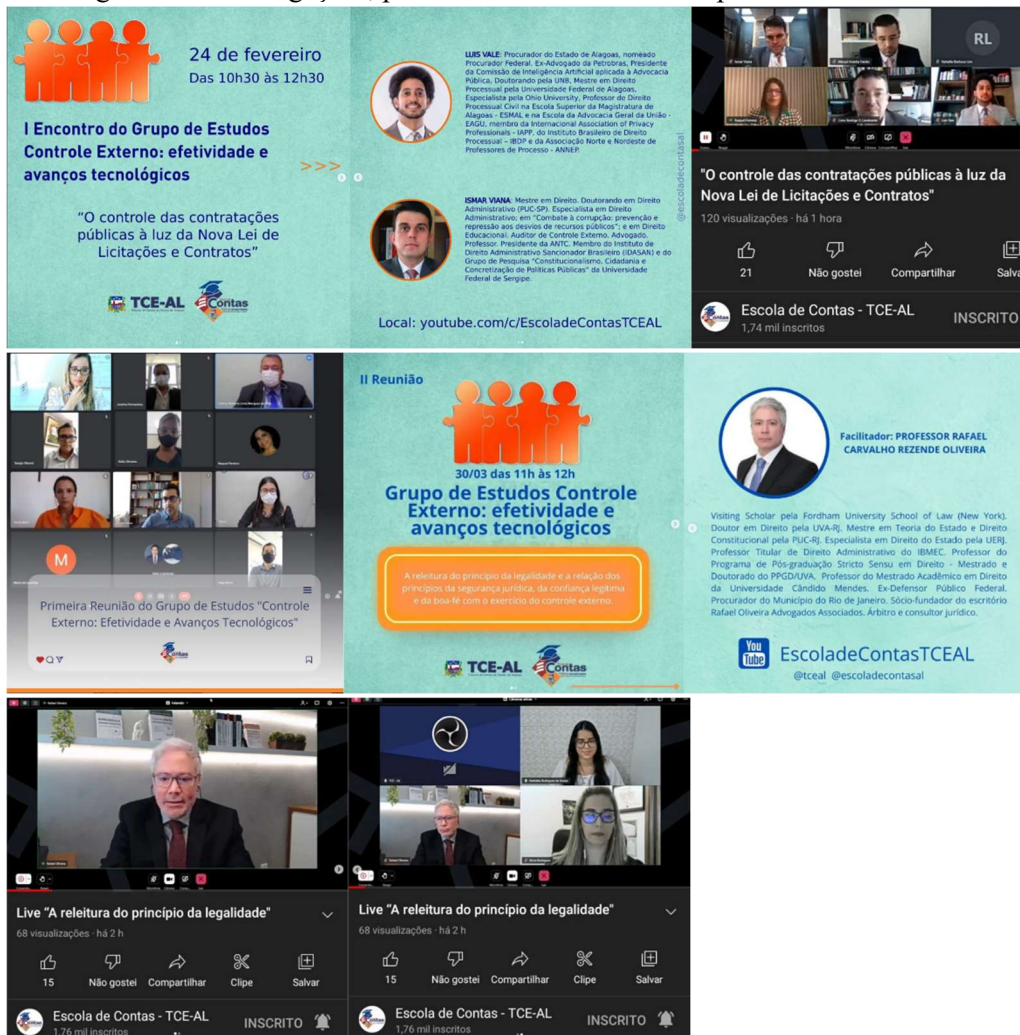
24 de fevereiro
Das 10h30 às 12h30

I Encontro do Grupo de Estudos Controle Externo: efetividade e avanços tecnológicos

"O controle das contratações públicas à luz da Nova Lei de Licitações e Contratos"

TCE-AL Contas

LUIS VALE: Procurador do Estado de Alagoas, nomeado Procurador Federal. Ex-Advogado da Petrobras, Presidente da Comissão de Inteligência Artificial aplicada à Advocacia Pública, Doutorando pela UNB, Mestre em Direito Processual pela Universidade Federal de Alagoas, Especialista pela Ohio University, Professor de Direito Processual Civil na Escola Superior da Magistratura de Alagoas - ESMAL e na Escola da Advocacia Geral da União - EAGU, membro da Internacional Association of Privacy Professionals - IAPP, do Instituto Brasileiro de Direito Processual - IBDP e da Associação Norte e Nordeste de Professores de Processo - ANNEP.

ISMAR VIANA: Mestre em Direito. Doutorando em Direito Administrativo (PUC-SP). Especialista em Direito Administrativo; em "Combate à corrupção: prevenção e repressão aos desvios de recursos públicos"; e em Direito Educacional. Auditor de Controle Externo. Advogado. Professor. Presidente da ANTC. Membro do Instituto de Direito Administrativo Sancionador Brasileiro (IDASAN) e do Grupo de Pesquisa "Constitucionalismo, Cidadania e Concretização de Políticas Públicas" da Universidade Federal de Sergipe.

@escoladecontasal

Local: youtube.com/c/EscoladeContasTCEAL

RL

"O controle das contratações públicas à luz da Nova Lei de Licitações e Contratos"
120 visualizações · há 1 hora
21 Não gostei Compartilhar Salva
Escola de Contas - TCE-AL
1,74 mil inscritos
INSCRITO

M

Primeira Reunião do Grupo de Estudos "Controle Externo: Efetividade e Avanços Tecnológicos"

II Reunião

30/03 das 11h às 12h
Grupo de Estudos Controle Externo: efetividade e avanços tecnológicos

A releitura do princípio da legalidade e a relação dos princípios da segurança jurídica, da confiança legítima e da boa-fé com o exercício do controle externo.

TCE-AL Contas

Facilitador: PROFESSOR RAFAEL CARVALHO REZENDE OLIVEIRA

Visiting Scholar pela Fordham University School of Law (New York). Doutor em Direito pela UVA-RJ. Mestre em Teoria do Estado e Direito Constitucional pela PUC-RJ. Especialista em Direito do Estado pela UERJ. Professor Titular de Direito Administrativo do IBMEC. Professor do Programa de Pós-graduação Stricto Sensu em Direito - Mestrado e Doutorado do PPGD/UVA. Professor do Mestrado Acadêmico em Direito da Universidade Cândido Mendes. Ex-Defensor Público Federal. Procurador do Município do Rio de Janeiro. Sócio-fundador do escritório Rafael Oliveira Advogados Associados. Árbitro e consultor jurídico.

You Tube EscoladeContasTCEAL
@tceal @escoladecontasal

Live "A releitura do princípio da legalidade"
68 visualizações · há 2 h
15 Não gostei Compartilhar Clipe Salvar
Escola de Contas - TCE-AL
1,76 mil inscritos
INSCRITO

Live "A releitura do princípio da legalidade"
68 visualizações · há 2 h
15 Não gostei Compartilhar Clipe Salvar
Escola de Contas - TCE-AL
1,76 mil inscritos
INSCRITO